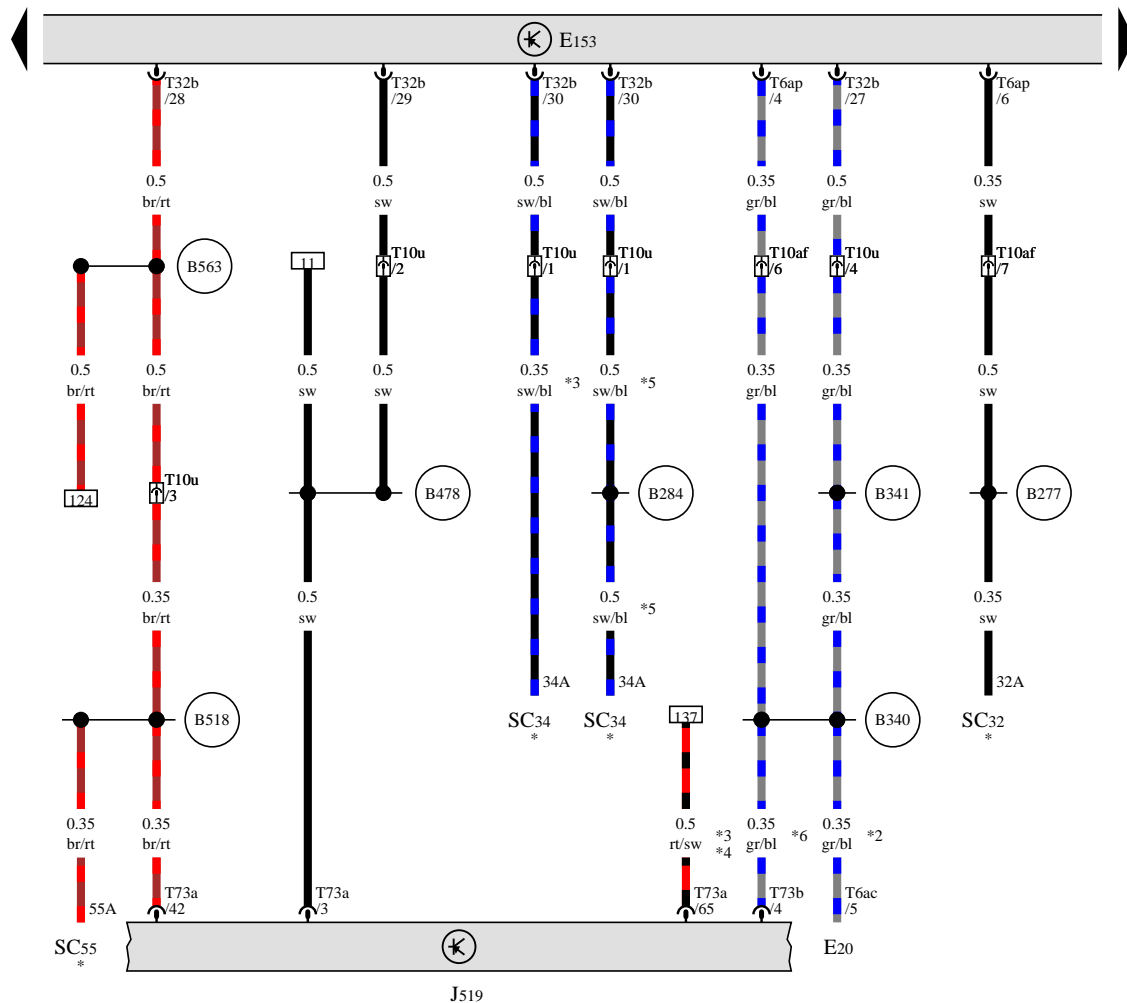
E153

T32b /28
0.5 br/rt
B563
0.5 br/rt
0.5 br/rt
124
T10u /3
0.35 br/rt
B518
0.35 br/rt
0.35 br/rt
55A
T73a /42
SC55 *

T32b /29
0.5 sw
11
T10u /2
0.5 sw
0.5 sw
B478
0.5 sw
T73a /3

T32b /30
0.5 sw/bl
T10u /1
0.35 sw/bl *3
34A
SC34 *

T32b /30
0.5 sw/bl
T10u /1
0.5 sw/bl *5
B284
0.5 sw/bl *5
34A
SC34 *

137
0.5 rt/sw *3 *4
T73a /65

T6ap /4
0.35 gr/bl
T10af /6
0.35 gr/bl
0.35 gr/bl *6
T73b /4

T32b /27
0.5 gr/bl
T10u /4
0.35 gr/bl
B341
0.35 gr/bl
B340
0.35 gr/bl *2
T6ac /5
E20

T6ap /6
0.35 sw
T10af /7
0.5 sw
B277
0.35 sw
32A
SC32 *

J519